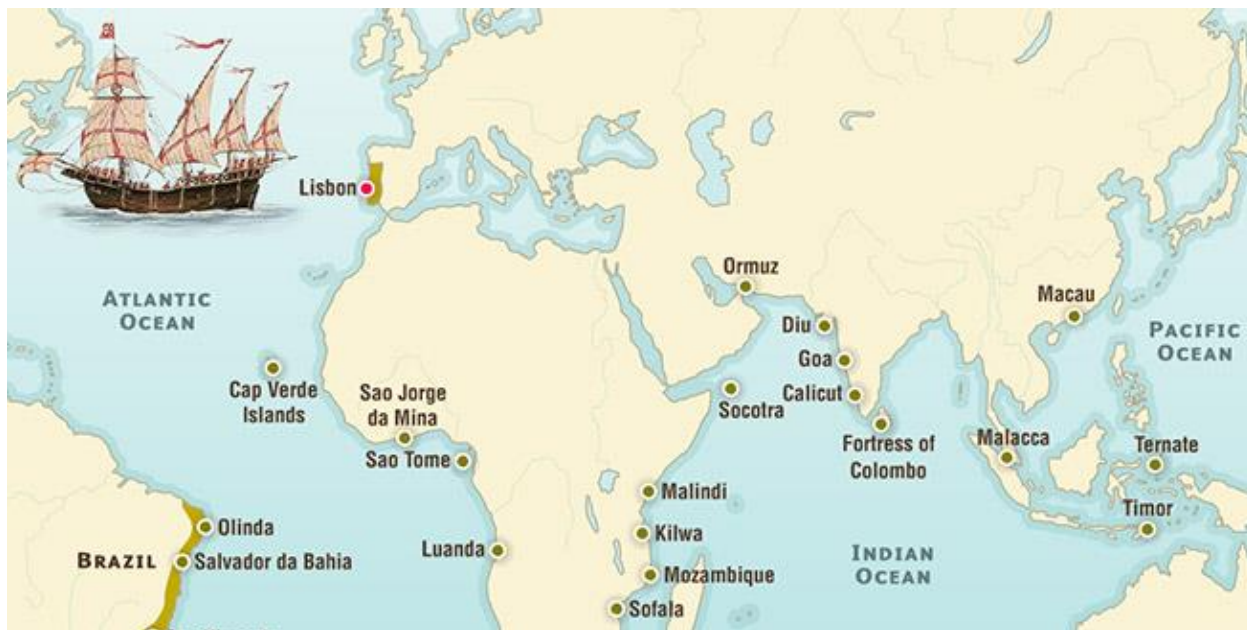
Lisbon

ATLANTIC OCEAN

Cap Verde Islands

Sao Jorge da Mina

Sao Tome

Luanda

Olinda

BRAZIL

Salvador da Bahia

Ormuz

Diu

Goa

Calicut

Socotra

Fortress of Colombo

Malindi

Kilwa

Mozambique

Sofala

INDIAN OCEAN

Macau

PACIFIC OCEAN

Malacca

Ternate

Timor